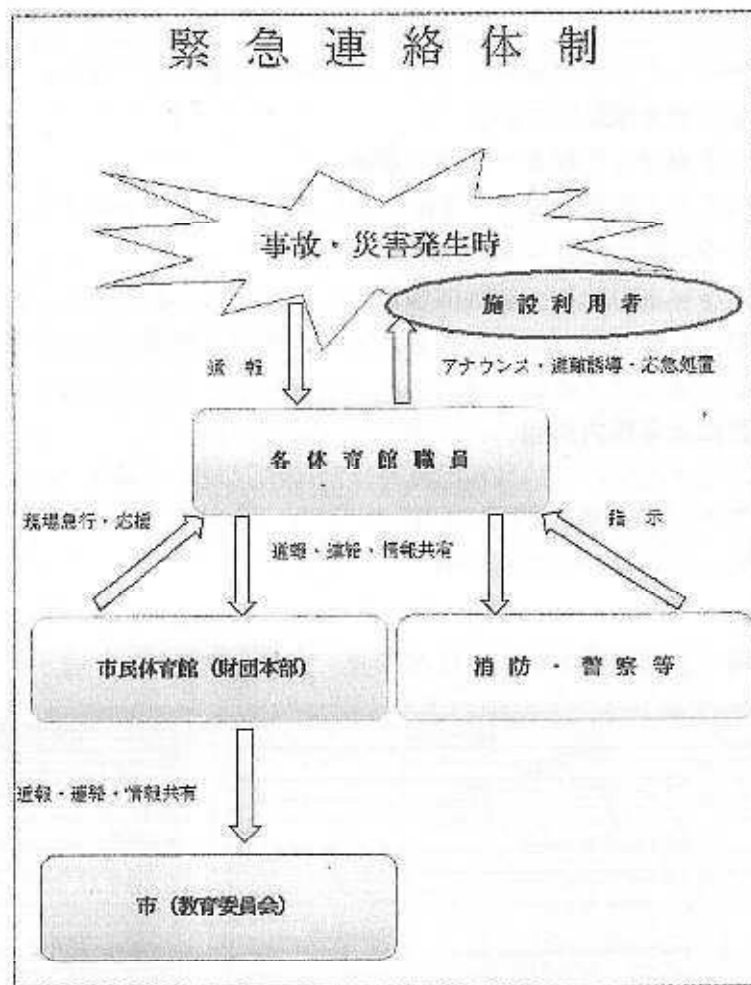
緊急連絡体制

事故・災害発生時

施設利用者

通報

アナウンス・避難誘導・応急処置

各体育館職員

現場急行・応援

通報・連絡・情報共有

指示

市民体育館（財団本部）

消防・警察等

通報・連絡・情報共有

市（教育委員会）